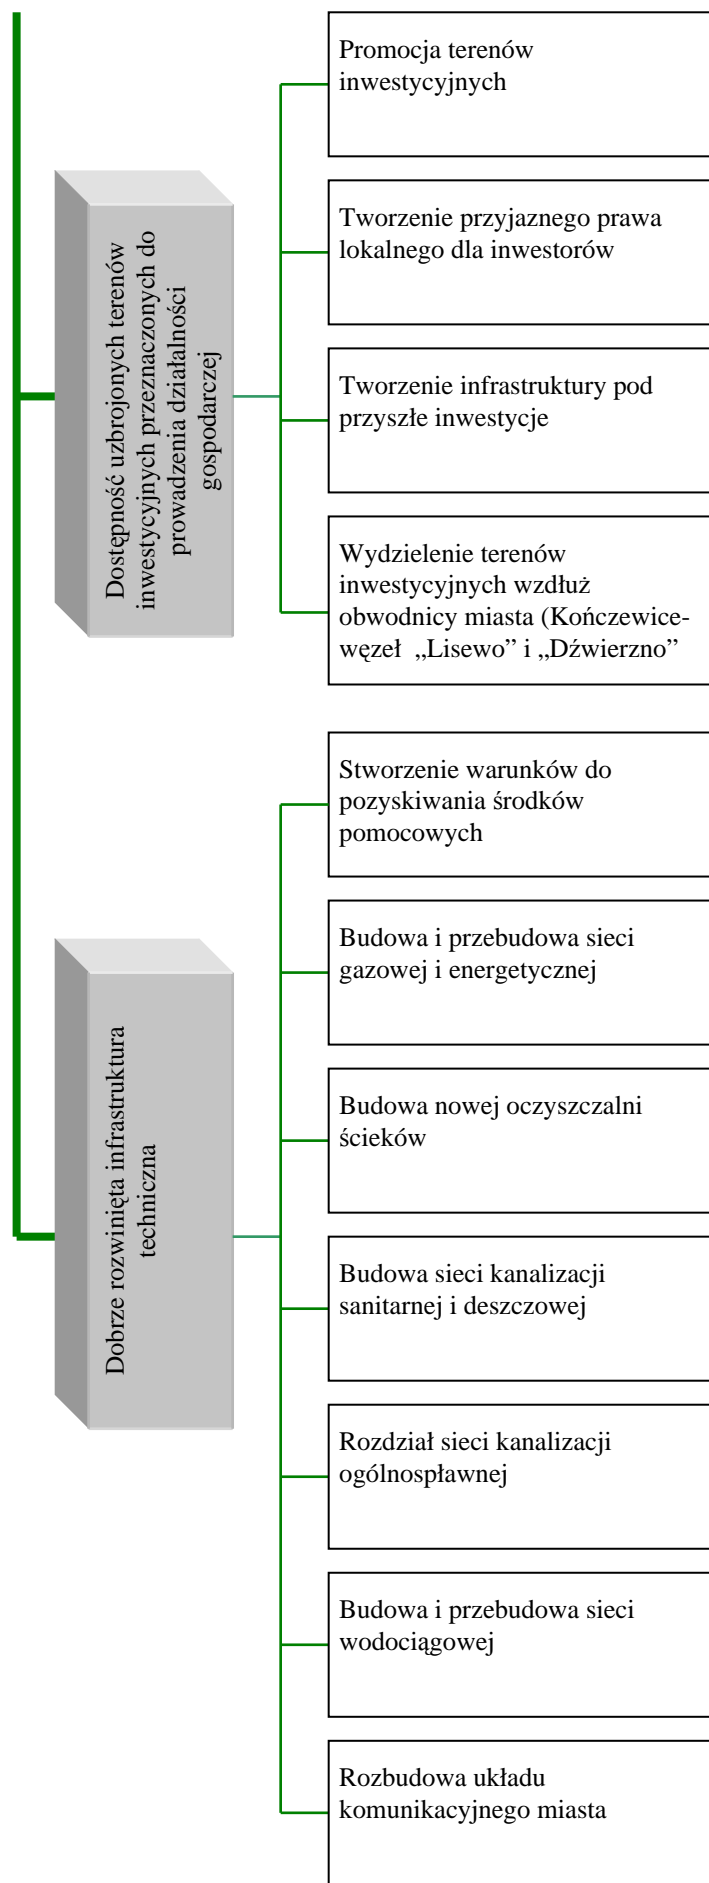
Dostępność uzbrojonych terenów inwestycyjnych przeznaczonych do prowadzenia działalności gospodarczej

Promocja terenów inwestycyjnych

Tworzenie przyjaznego prawa lokalnego dla inwestorów

Tworzenie infrastruktury pod przyszłe inwestycje

Wydzielenie terenów inwestycyjnych wzdłuż obwodnicy miasta (Kończewice-węzeł „Lisewo” i „Dźwierzno”

Dobrze rozwinięta infrastruktura techniczna

Stworzenie warunków do pozyskiwania środków pomocowych

Budowa i przebudowa sieci gazowej i energetycznej

Budowa nowej oczyszczalni ścieków

Budowa sieci kanalizacji sanitarnej i deszczowej

Rozdział sieci kanalizacji ogólnospławnej

Budowa i przebudowa sieci wodociągowej

Rozbudowa układu komunikacyjnego miasta